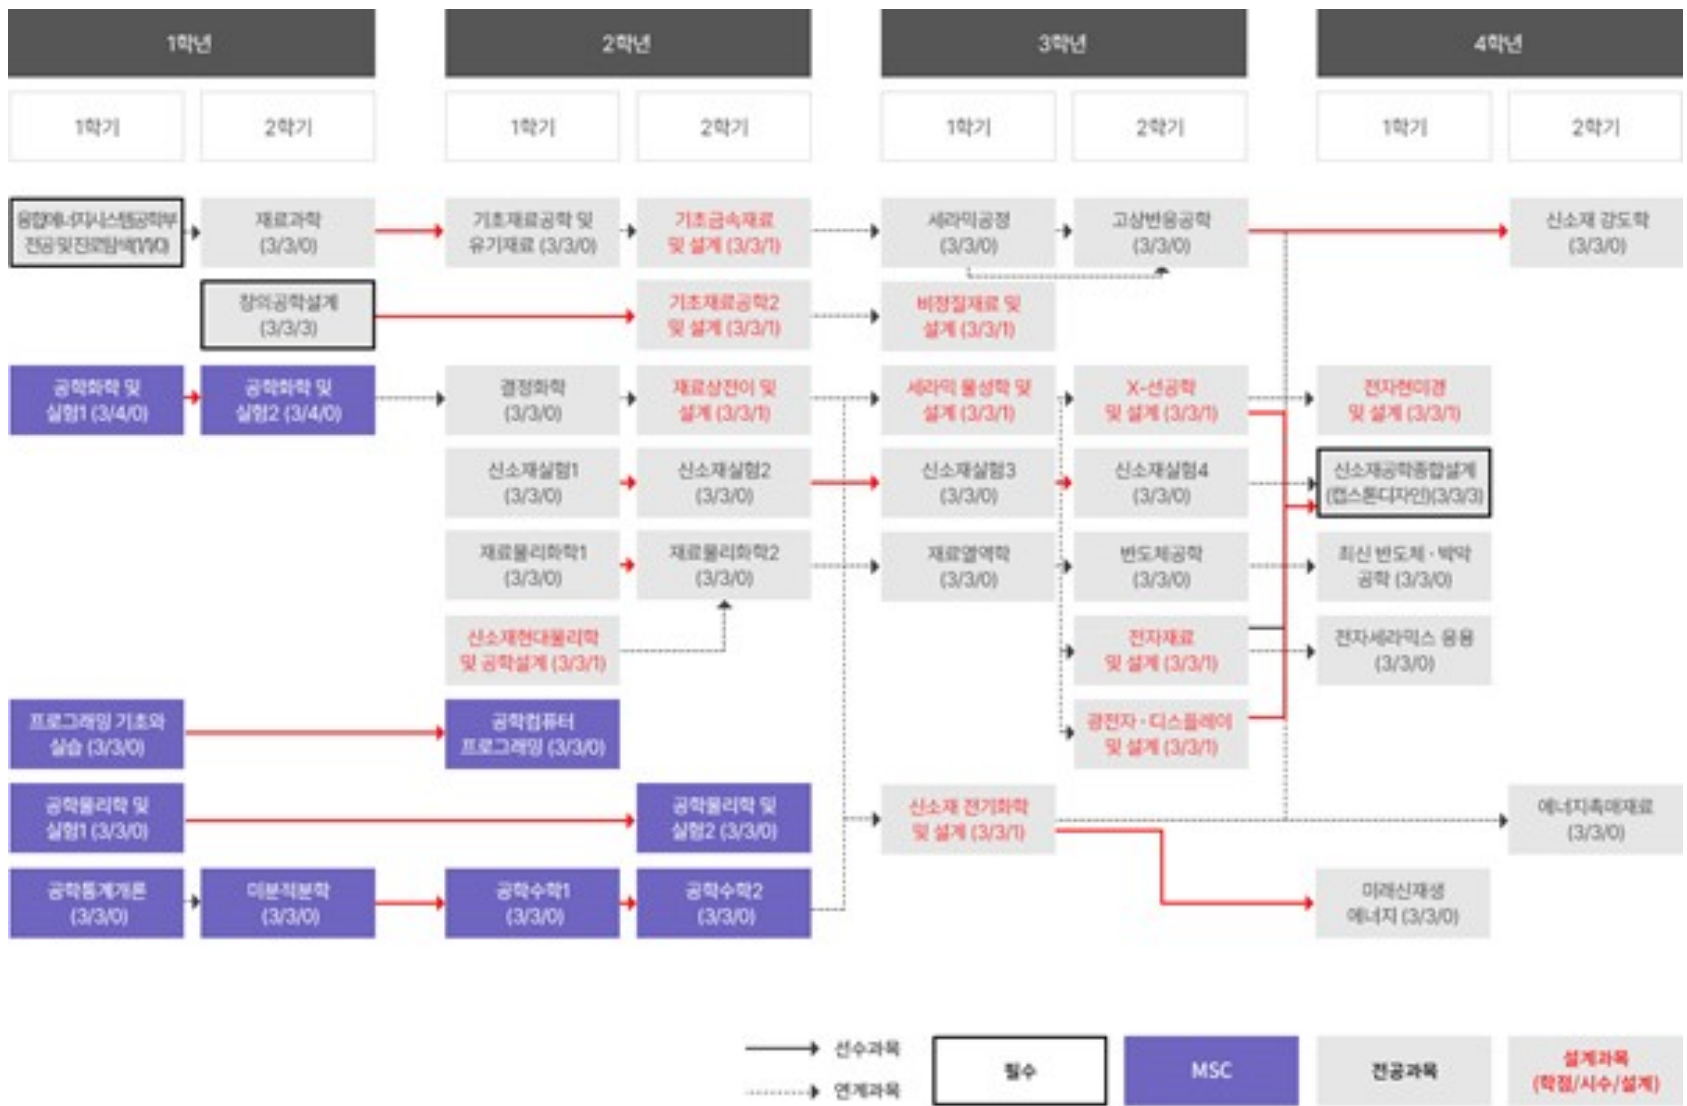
1학년

1학기

2학기

2학년

1학기

2학기

3학년

1학기

2학기

4학년

1학기

2학기

융합에너지시스템공학부 전공및진로탐색(1/1/0)

재료과학 (3/3/0)

창의공학설계 (3/3/3)

공학화학 및 실험1 (3/4/0)

공학화학 및 실험2 (3/4/0)

프로그래밍 기초와 실습 (3/3/0)

공학물리학 및 실험1 (3/3/0)

공학통계개론 (3/3/0)

미분적분학 (3/3/0)

기초재료공학 및 유기재료 (3/3/0)

결정화학 (3/3/0)

신소재실험1 (3/3/0)

재료물리화학1 (3/3/0)

신소재현대물리학 및 공학설계 (3/3/1)

공학컴퓨터 프로그래밍 (3/3/0)

공학수학1 (3/3/0)

기초금속재료 및 설계 (3/3/1)

기초재료공학2 및 설계 (3/3/1)

재료상전이 및 설계 (3/3/1)

신소재실험2 (3/3/0)

재료물리화학2 (3/3/0)

공학물리학 및 실험2 (3/3/0)

공학수학2 (3/3/0)

세라믹공정 (3/3/0)

비정질재료 및 설계 (3/3/1)

세라믹 물성학 및 설계 (3/3/1)

신소재실험3 (3/3/0)

재료열역학 (3/3/0)

신소재 전기화학 및 설계 (3/3/1)

고상반응공학 (3/3/0)

X-선공학 및 설계 (3/3/1)

신소재실험4 (3/3/0)

반도체공학 (3/3/0)

전자재료 및 설계 (3/3/1)

광전자·디스플레이 및 설계 (3/3/1)

전자현미경 및 설계 (3/3/1)

신소재공학종합설계 (캡스톤디자인)(3/3/3)

최신 반도체·박막 공학 (3/3/0)

전자세라믹스 응용 (3/3/0)

미래신재생 에너지 (3/3/0)

신소재 강도학 (3/3/0)

에너지축매재료 (3/3/0)

선수과목

연계과목

필수

MSC

전공과목

설계과목 (학점/시수/설계)